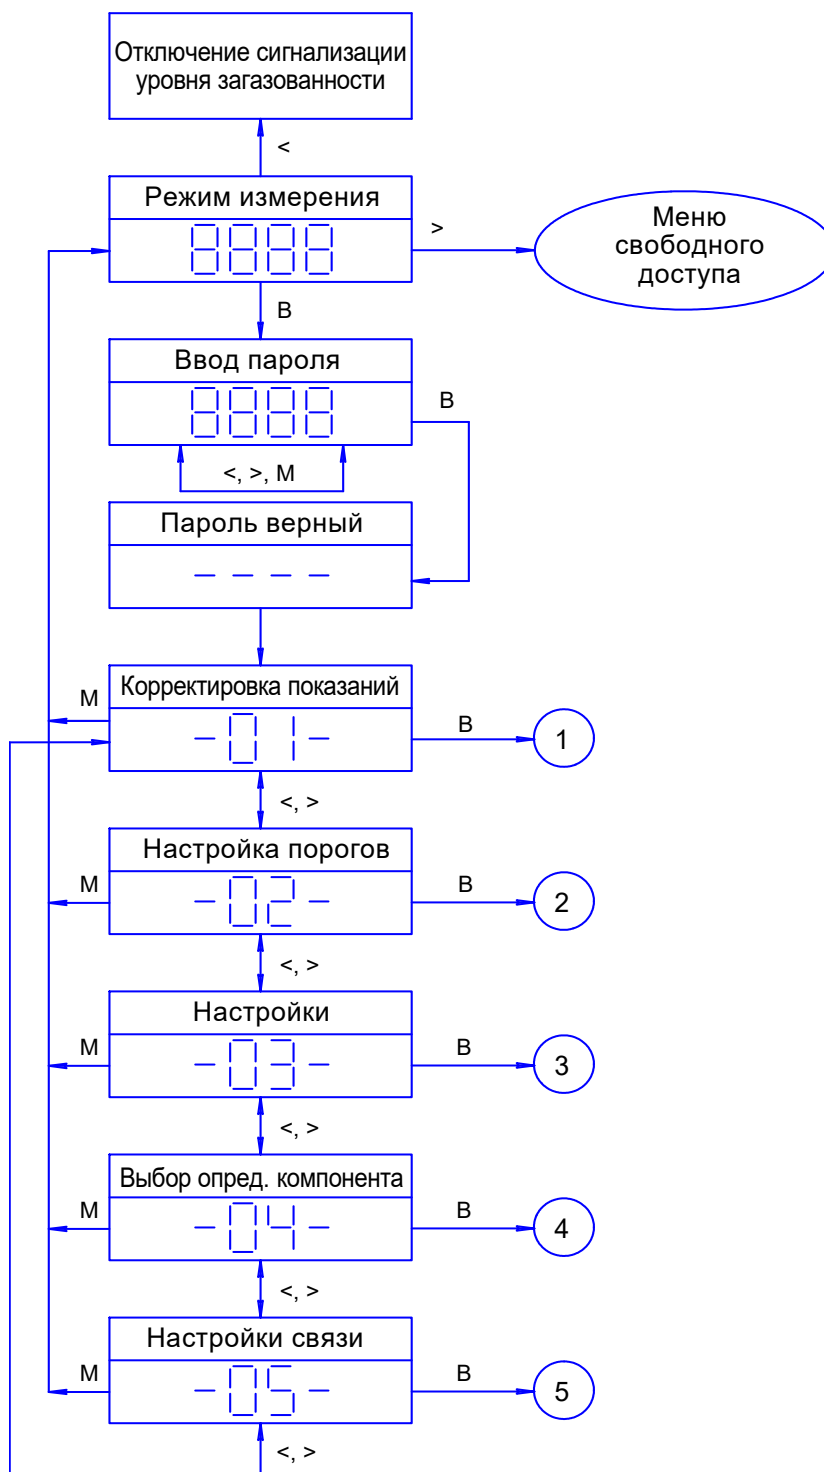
Отключение сигнализации уровня загазованности

<

Режим измерения

8888

>

Меню свободного доступа

В

Ввод пароля

8888

В

<, >, М

Пароль верный

- - - -

Корректировка показаний

М

-01-

В

1

<, >

Настройка порогов

М

-02-

В

2

<, >

Настройки

М

-03-

В

3

<, >

Выбор опред. компонента

М

-04-

В

4

<, >

Настройки связи

М

-05-

В

5

<, >